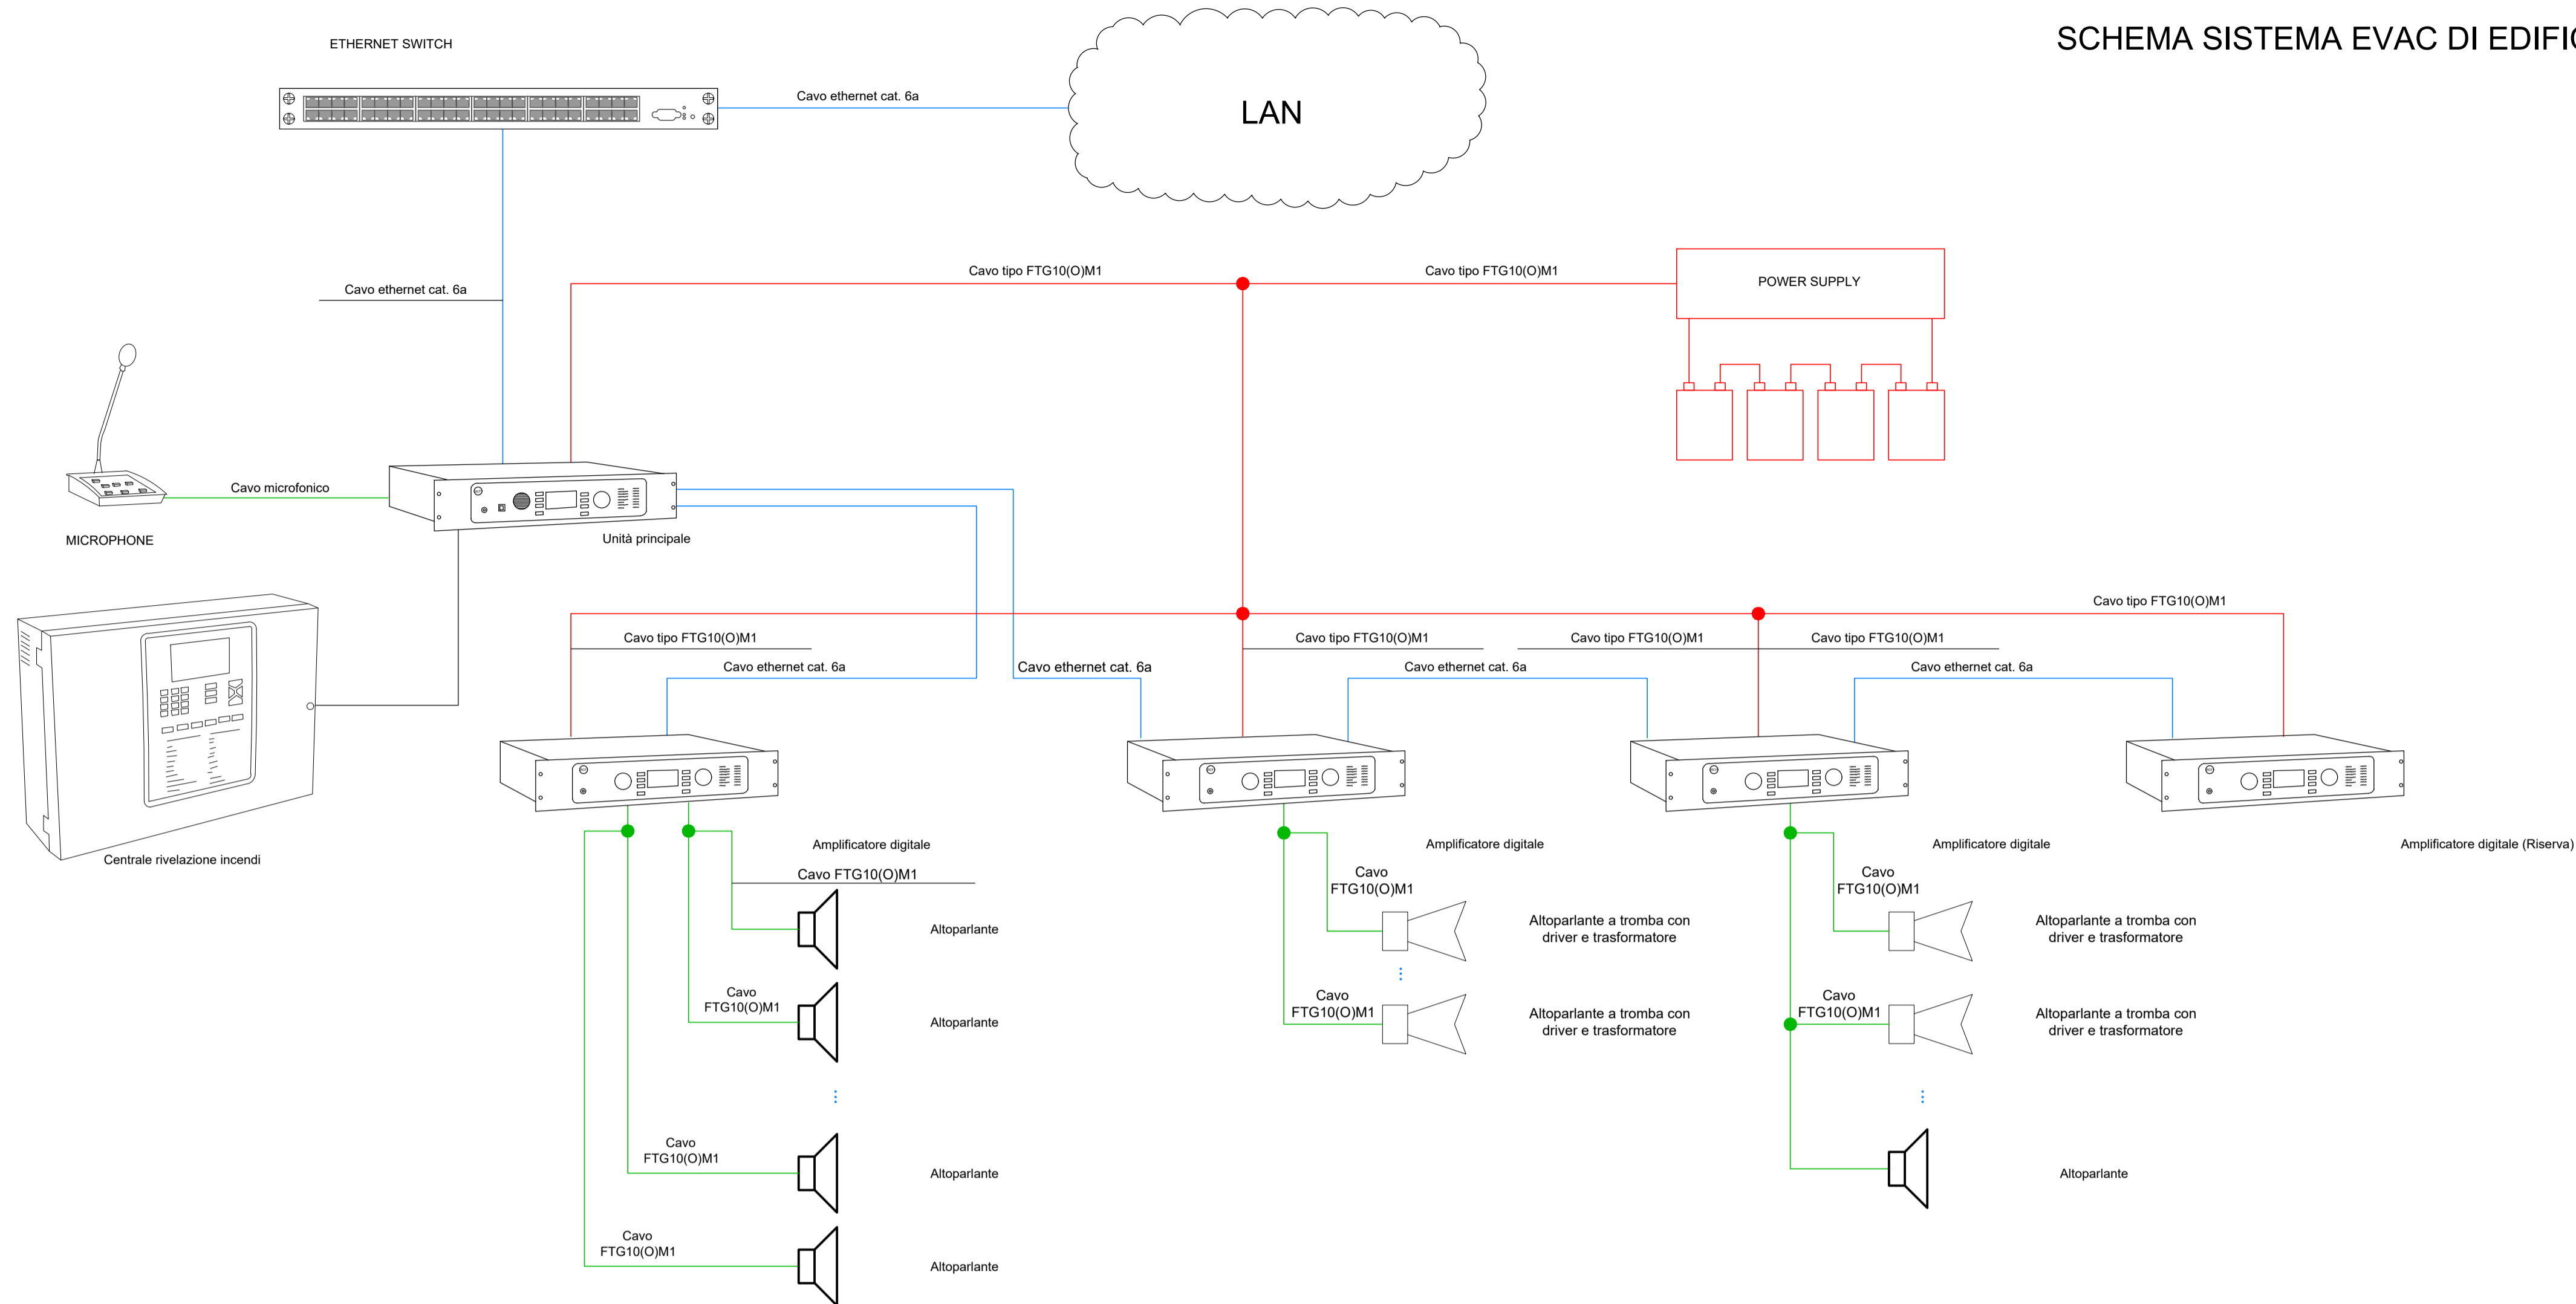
SCHEMA SISTEMA EVAC DI EDIFI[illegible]

ETHERNET SWITCH

Cavo ethernet cat. 6a

LAN

Cavo tipo FTG10(O)M1

Cavo tipo FTG10(O)M1

POWER SUPPLY

Cavo ethernet cat. 6a

Cavo microfonico

MICROPHONE

Unità principale

Cavo tipo FTG10(O)M1

Cavo tipo FTG10(O)M1

Cavo ethernet cat. 6a

Cavo ethernet cat. 6a

Cavo tipo FTG10(O)M1

Cavo ethernet cat. 6a

Cavo tipo FTG10(O)M1

Cavo tipo FTG10(O)M1

Cavo ethernet cat. 6a

Centrale rivelazione incendi

Amplificatore digitale

Cavo FTG10(O)M1

Altoparlante

Cavo FTG10(O)M1

Altoparlante

Cavo FTG10(O)M1

Altoparlante

Cavo FTG10(O)M1

Altoparlante

Amplificatore digitale

Cavo FTG10(O)M1

Altoparlante a tromba con driver e trasformatore

Cavo FTG10(O)M1

Altoparlante a tromba con driver e trasformatore

Amplificatore digitale

Cavo FTG10(O)M1

Altoparlante a tromba con driver e trasformatore

Cavo FTG10(O)M1

Altoparlante a tromba con driver e trasformatore

Altoparlante

Amplificatore digitale (Riserva)